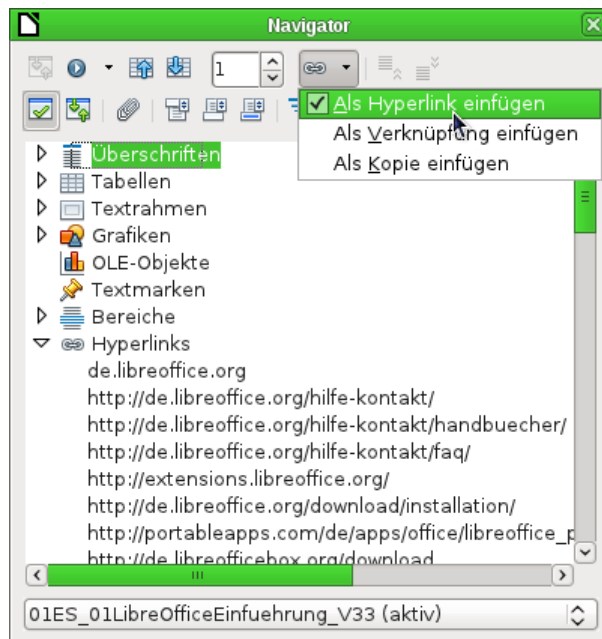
Navigator

1

Als Hyperlink einfügen
Als Verknüpfung einfügen
Als Kopie einfügen

Überschriften
Tabellen
Textrahmen
Grafiken
OLE-Objekte
Textmarken
Bereiche
Hyperlinks
de.libreoffice.org
http://de.libreoffice.org/hilfe-kontakt/
http://de.libreoffice.org/hilfe-kontakt/handbuecher/
http://de.libreoffice.org/hilfe-kontakt/faq/
http://extensions.libreoffice.org/
http://de.libreoffice.org/download/installation/
http://portableapps.com/de/apps/office/libreoffice_p
http://de.libreofficebox.org/download

01ES_01LibreOfficeEinfuehrung_V33 (aktiv)